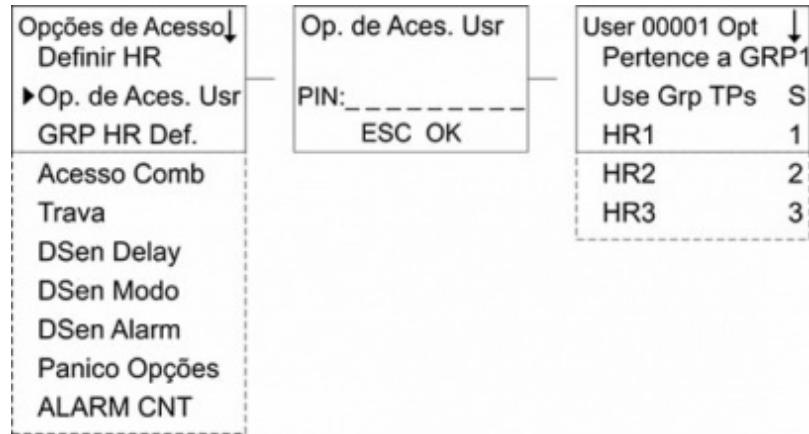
Opções de Acesso↓
Definir HR
▸Op. de Aces. Usr
GRP HR Def.
Acesso Comb
Trava
DSen Delay
DSen Modo
DSen Alarm
Panico Opções
ALARM CNT

Op. de Aces. Usr
PIN:_ _ _ _ _ _ _ _ _
ESC OK

User 00001 Opt ↓
Pertence a GRP1
Use Grp TPs S
HR1 1
HR2 2
HR3 3